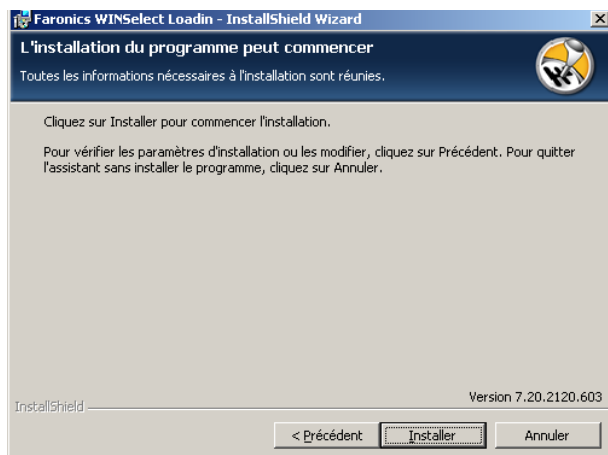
Faronics WINSelect Loadin - InstallShield Wizard

×

L'installation du programme peut commencer

Toutes les informations nécessaires à l'installation sont réunies.

Cliquez sur Installer pour commencer l'installation.

Pour vérifier les paramètres d'installation ou les modifier, cliquez sur Précédent. Pour quitter l'assistant sans installer le programme, cliquez sur Annuler.

Version 7.20.2120.603

InstallShield

< Précédent

Installer

Annuler